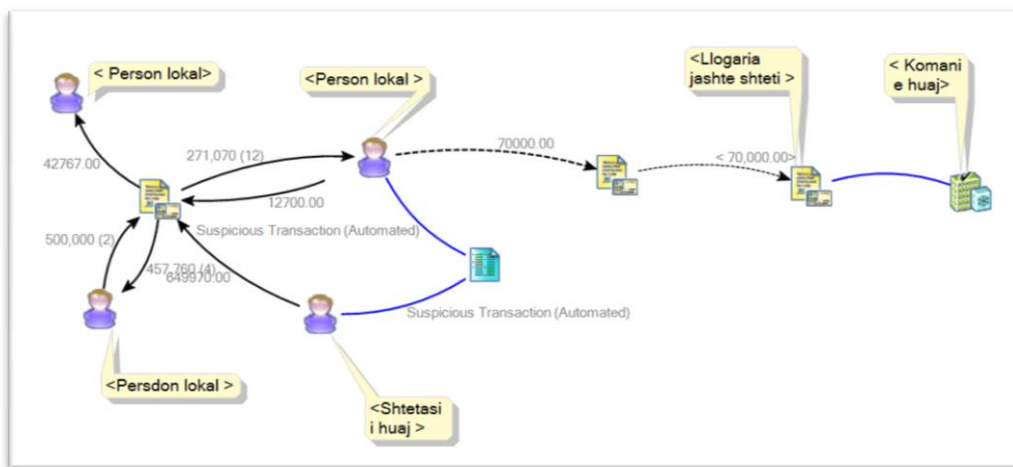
< Person lokal>

<Person lokal >

<Llogaria jashte shteti >

< Komani e huaj>

42767.00

271,070 (12)

12700.00

70000.00

< 70,000.00>

Suspicious Transaction (Automated)

500,000 (2)

457,760 (4)

649970.00

Suspicious Transaction (Automated)

<Persdon lokal >

<Shtetasi i huaj >